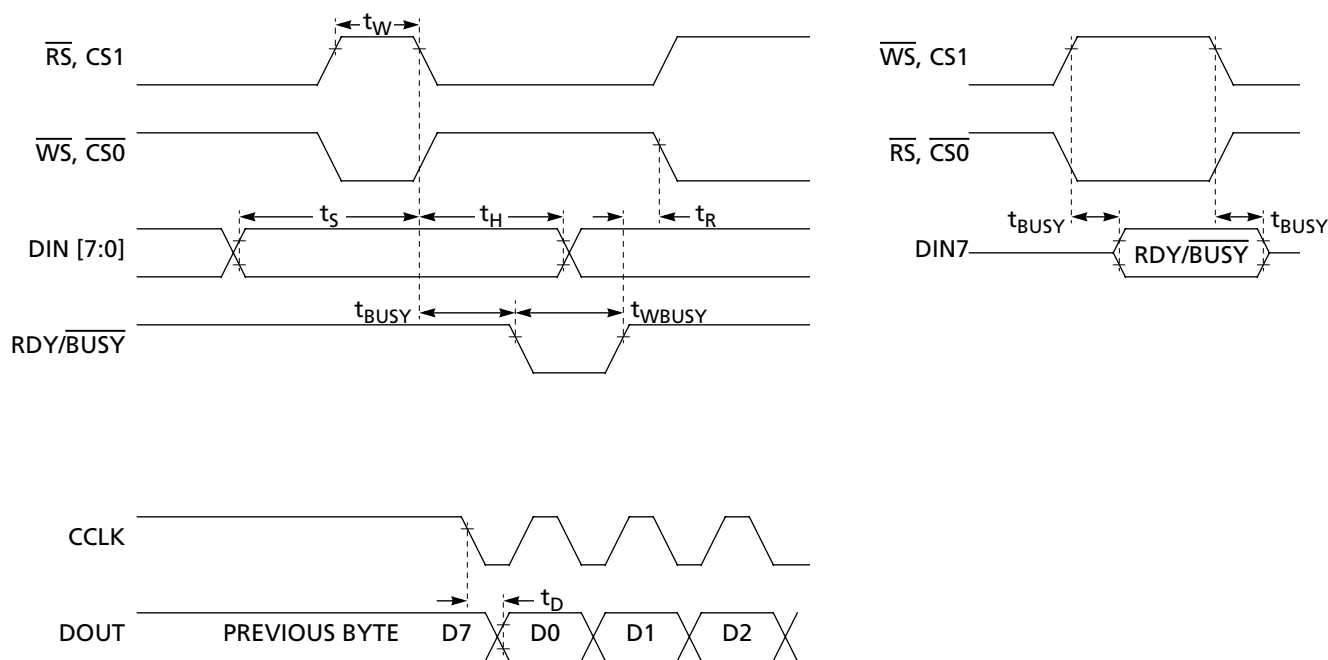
$t_W$

$\overline{RS}$, CS1

$\overline{WS}$, $\overline{CS0}$

$t_S$ $t_H$ $t_R$

DIN [7:0]

$t_{BUSY}$ $t_{WBUSY}$

RDY/$\overline{BUSY}$

$\overline{WS}$, CS1

$\overline{RS}$, $\overline{CS0}$

$t_{BUSY}$ $t_{BUSY}$

DIN7

RDY/$\overline{BUSY}$

CCLK

$t_D$

DOUT PREVIOUS BYTE D7 D0 D1 D2